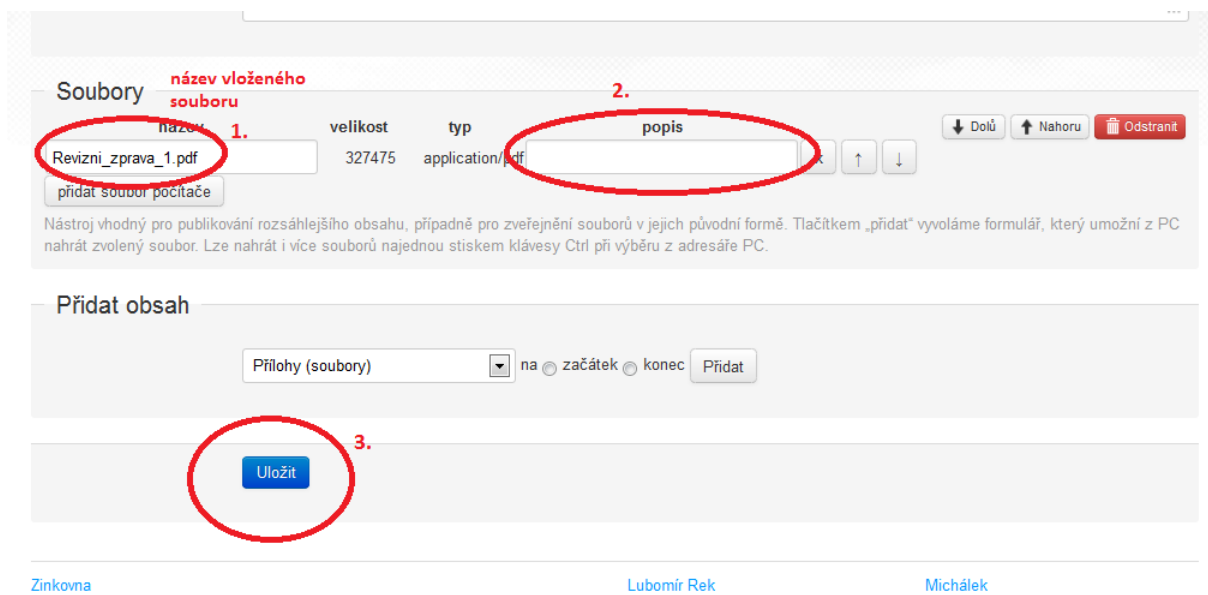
Soubory

název vloženého souboru

název 1.

velikost

typ

2.

popis

Dolů

Nahoru

Odstranit

Revizni_zprava_1.pdf

327475

application/pdf

x

↑

↓

přidat soubor počítače

Nástroj vhodný pro publikování rozsáhlejšího obsahu, případně pro zveřejnění souborů v jejich původní formě. Tlačítkem „přidat" vyvoláme formulář, který umožní z PC nahrát zvolený soubor. Lze nahrát i více souborů najednou stiskem klávesy Ctrl při výběru z adresáře PC.

Přidat obsah

Přílohy (soubory)

na

začátek

konec

Přidat

3.

Uložit

Zinkovna

Lubomír Rek

Michálek